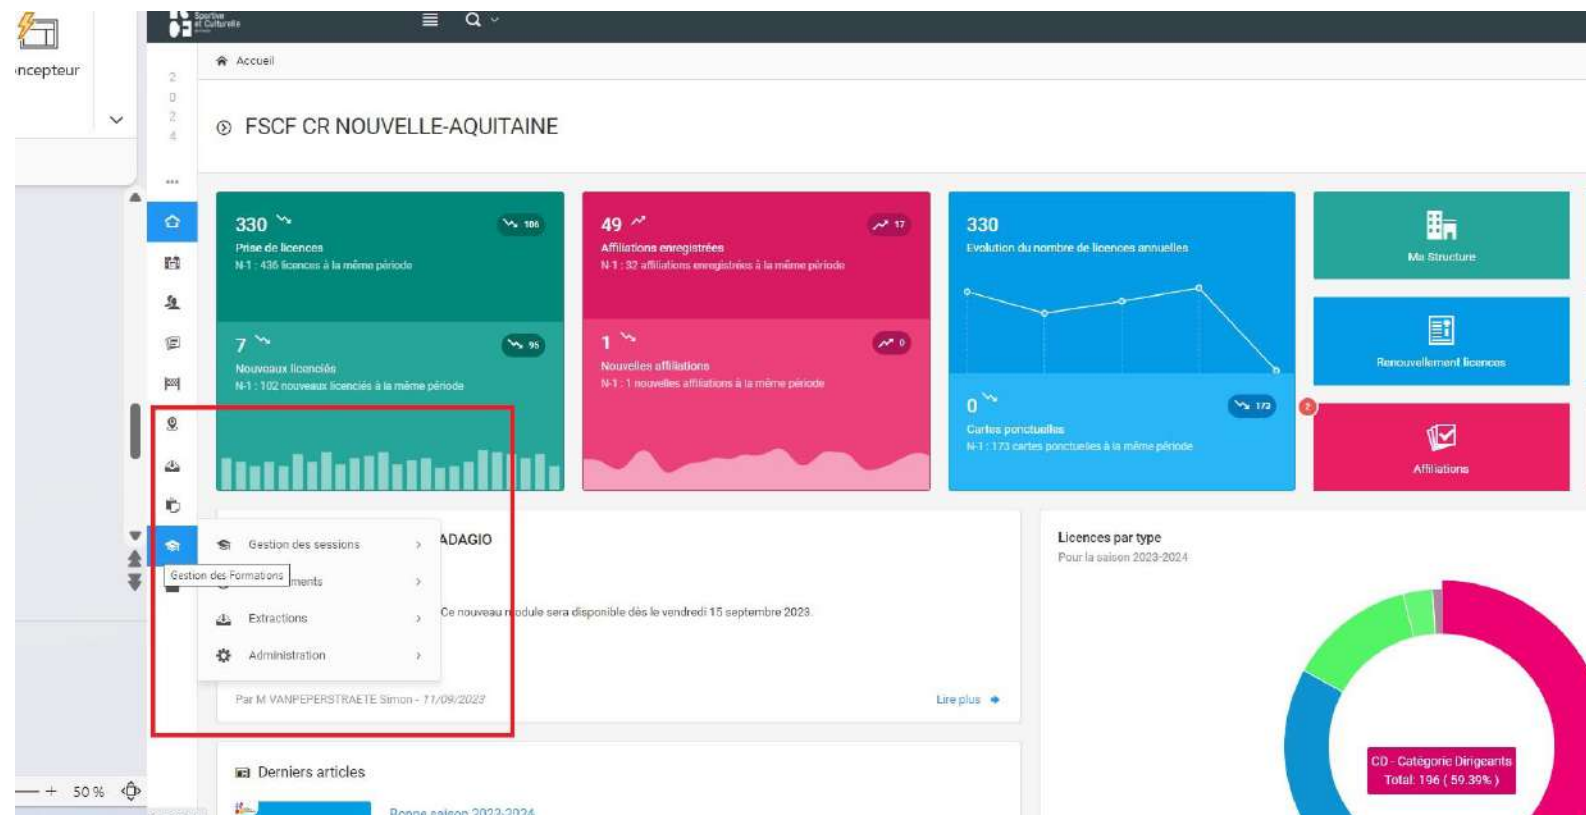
ncepteur

Sportive et Culturelle

2
0
2
4

Accueil

FSCF CR NOUVELLE-AQUITAINE

330
106
Prise de licences
N-1 : 436 licences à la même période

7
95
Nouveaux licenciés
N-1 : 102 nouveaux licenciés à la même période

49
17
Affiliations enregistrées
N-1 : 32 affiliations enregistrées à la même période

1
0
Nouvelles affiliations
N-1 : 1 nouvelles affiliations à la même période

330
Evolution du nombre de licences annuelles

0
173
Cartes ponctuelles
N-1 : 173 cartes ponctuelles à la même période

Ma Structure

Renouvellement licences

2
Affiliations

Gestion des sessions
Gestion des Formations
ments
Extractions
Administration

ADAGIO

Ce nouveau module sera disponible dès le vendredi 15 septembre 2023.

Par M VANPEPERSTRAETE Simon - 11/09/2023

Lire plus

Licences par type
Pour la saison 2023-2024

CD - Catégorie Dirigeants
Total: 196 ( 59.39% )

Derniers articles

Bonne saison 2023-2024

50 %